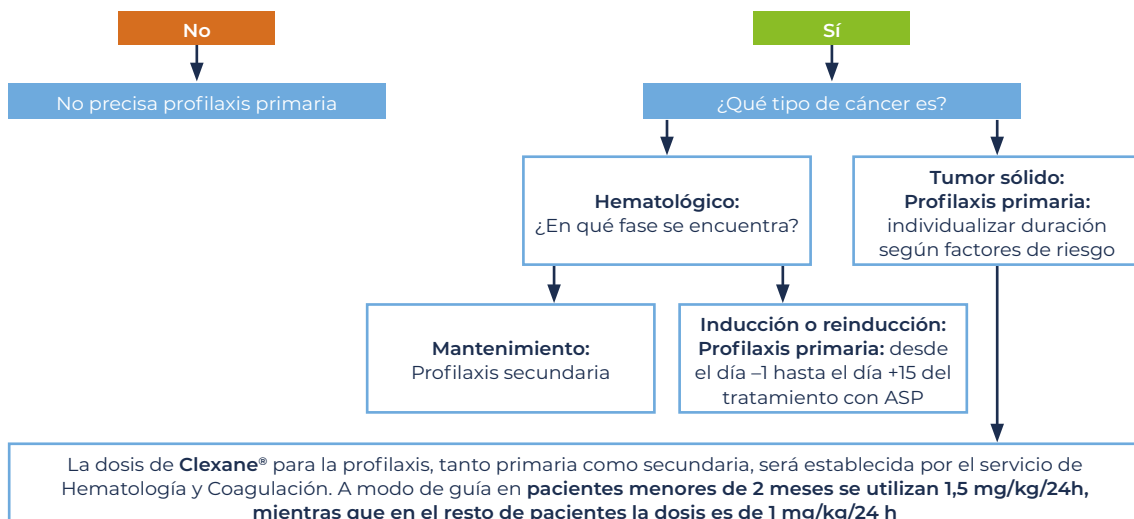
No

Sí

No precisa profilaxis primaria

¿Qué tipo de cáncer es?

**Hematológico:**
¿En qué fase se encuentra?

**Tumor sólido:**
**Profilaxis primaria:** individualizar duración según factores de riesgo

**Mantenimiento:**
Profilaxis secundaria

**Inducción o reinducción:**
**Profilaxis primaria:** desde el día –1 hasta el día +15 del tratamiento con ASP

La dosis de **Clexane®** para la profilaxis, tanto primaria como secundaria, será establecida por el servicio de Hematología y Coagulación. A modo de guía en **pacientes menores de 2 meses se utilizan 1,5 mg/kg/24h, mientras que en el resto de pacientes la dosis es de 1 mg/kg/24 h**